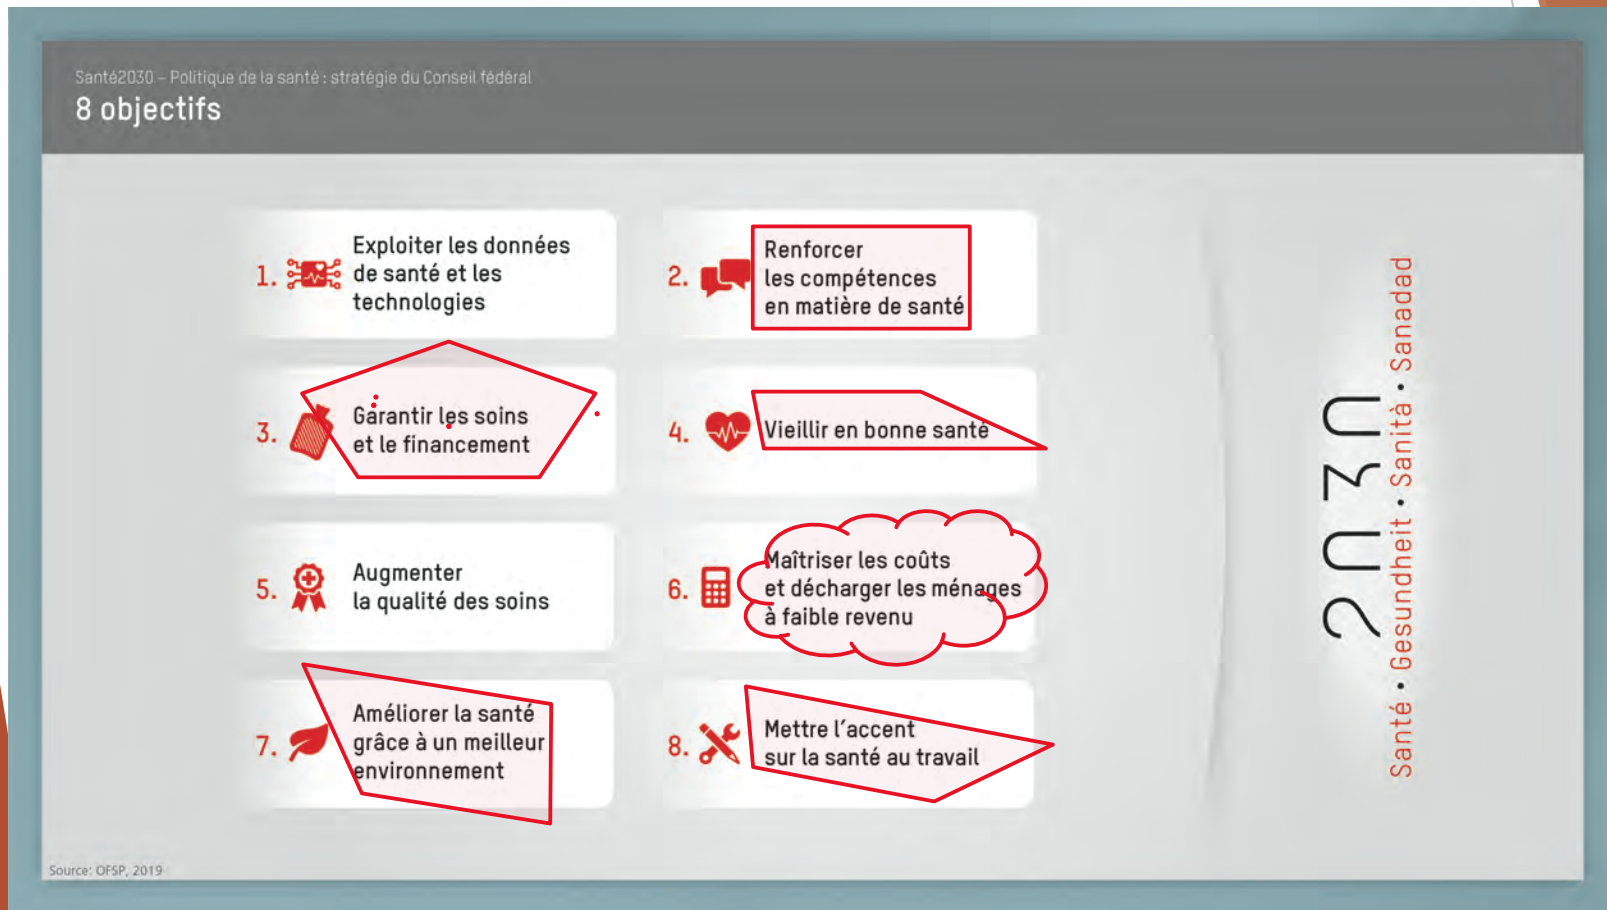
Santé2030 – Politique de la santé : stratégie du Conseil fédéral
8 objectifs

1. Exploiter les données de santé et les technologies

2. Renforcer les compétences en matière de santé

3. Garantir les soins et le financement

4. Vieillir en bonne santé

5. Augmenter la qualité des soins

6. Maîtriser les coûts et décharger les ménages à faible revenu

7. Améliorer la santé grâce à un meilleur environnement

8. Mettre l'accent sur la santé au travail

2030
Santé • Gesundheit • Sanità • Sanadad

Source: OFSP, 2019